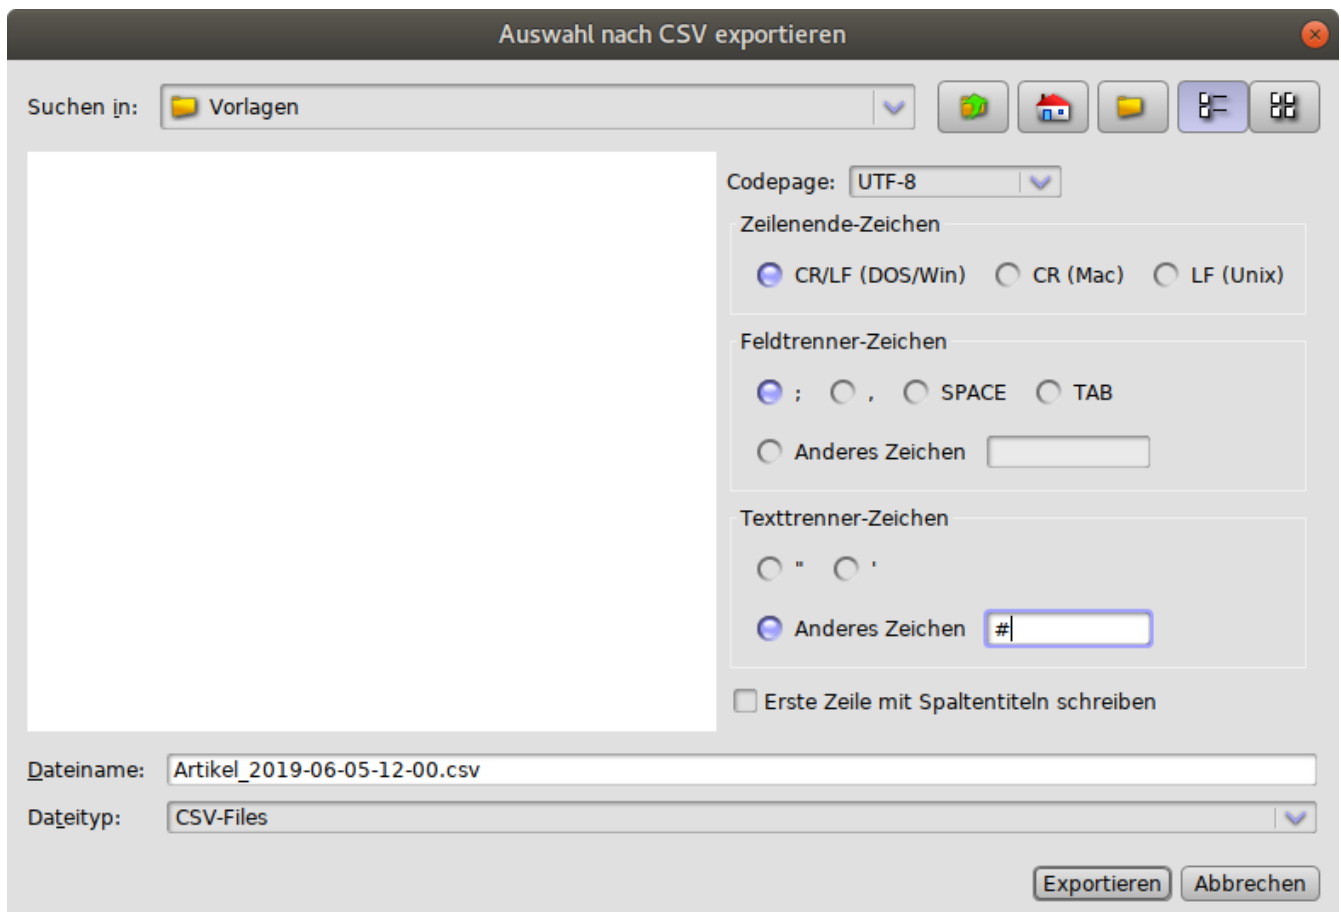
Auswahl nach CSV exportieren

Suchen in: Vorlagen

Codepage: UTF-8

Zeilenende-Zeichen

CR/LF (DOS/Win) CR (Mac) LF (Unix)

Feldtrenner-Zeichen

; , SPACE TAB

Anderes Zeichen

Texttrenner-Zeichen

" '

Anderes Zeichen #

Erste Zeile mit Spaltentiteln schreiben

Dateiname: Artikel_2019-06-05-12-00.csv

Dateityp: CSV-Files

Exportieren Abbrechen